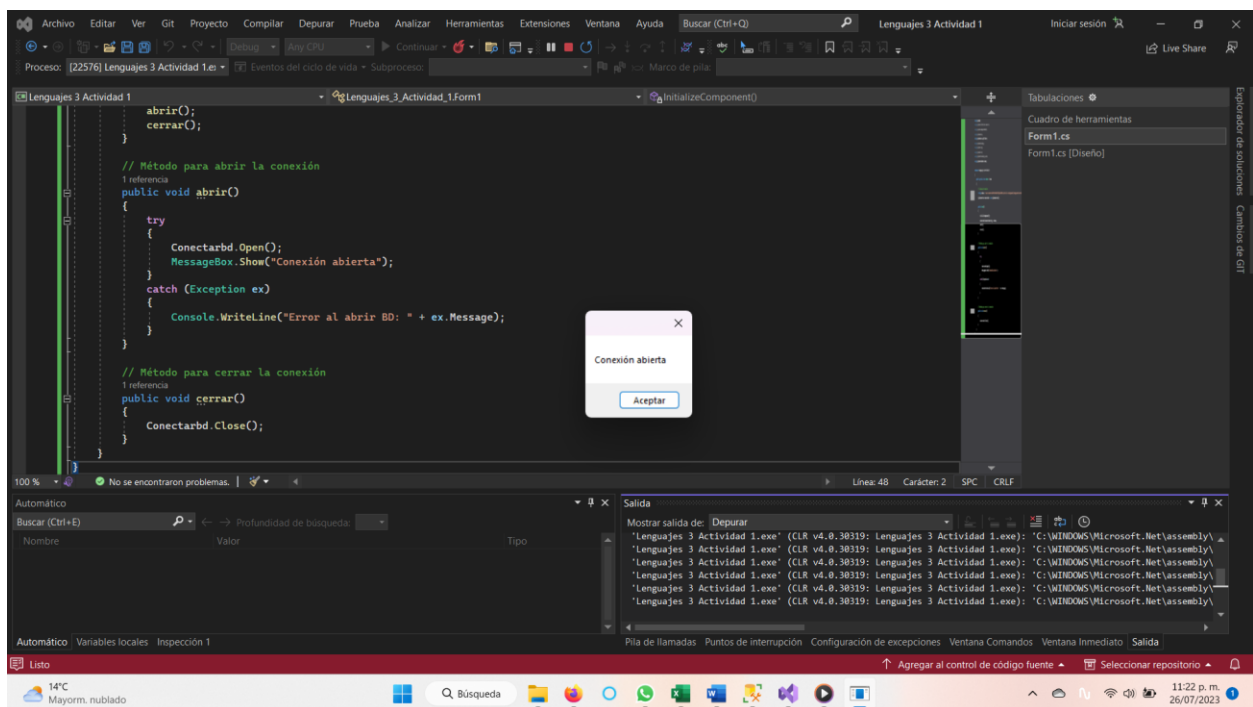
Archivo Editar Ver Git Proyecto Compilar Depurar Prueba Analizar Herramientas Extensiones Ventana Ayuda Buscar (Ctrl+Q) Lenguajes 3 Actividad 1 Iniciar sesión

Debug Any CPU Continuar Live Share

Proceso: [22576] Lenguajes 3 Actividad 1.e: Eventos del ciclo de vida Subproceso: Marco de pila:

Lenguajes 3 Actividad 1 Lenguajes_3_Actividad_1.Form1 InitializeComponent()

abrir();
cerrar();
}

// Método para abrir la conexión
1 referencia
public void abrir()
{
try
{
Conectarbd.Open();
MessageBox.Show("Conexión abierta");
}
catch (Exception ex)
{
Console.WriteLine("Error al abrir BD: " + ex.Message);
}
}

// Método para cerrar la conexión
1 referencia
public void cerrar()
{
Conectarbd.Close();
}
}
}

Conexión abierta

Aceptar

Tabulaciones
Cuadro de herramientas
Form1.cs
Form1.cs [Diseño]

Explorador de soluciones Cambios de GIT

100 % No se encontraron problemas. Línea: 48 Carácter: 2 SPC CRLF

Automático
Buscar (Ctrl+E) Profundidad de búsqueda:
Nombre Valor Tipo

Salida
Mostrar salida de: Depurar
'Lenguajes 3 Actividad 1.exe' (CLR v4.0.30319: Lenguajes 3 Actividad 1.exe): 'C:\WINDOWS\Microsoft.Net\assembly\
'Lenguajes 3 Actividad 1.exe' (CLR v4.0.30319: Lenguajes 3 Actividad 1.exe): 'C:\WINDOWS\Microsoft.Net\assembly\
'Lenguajes 3 Actividad 1.exe' (CLR v4.0.30319: Lenguajes 3 Actividad 1.exe): 'C:\WINDOWS\Microsoft.Net\assembly\
'Lenguajes 3 Actividad 1.exe' (CLR v4.0.30319: Lenguajes 3 Actividad 1.exe): 'C:\WINDOWS\Microsoft.Net\assembly\
'Lenguajes 3 Actividad 1.exe' (CLR v4.0.30319: Lenguajes 3 Actividad 1.exe): 'C:\WINDOWS\Microsoft.Net\assembly\
'Lenguajes 3 Actividad 1.exe' (CLR v4.0.30319: Lenguajes 3 Actividad 1.exe): 'C:\WINDOWS\Microsoft.Net\assembly\

Automático Variables locales Inspección 1
Pila de llamadas Puntos de interrupción Configuración de excepciones Ventana Comandos Ventana Inmediato Salida

Listo Agregar al control de código fuente Seleccionar repositorio

14°C Mayorm. nublado Búsqueda 11:22 p. m. 26/07/2023